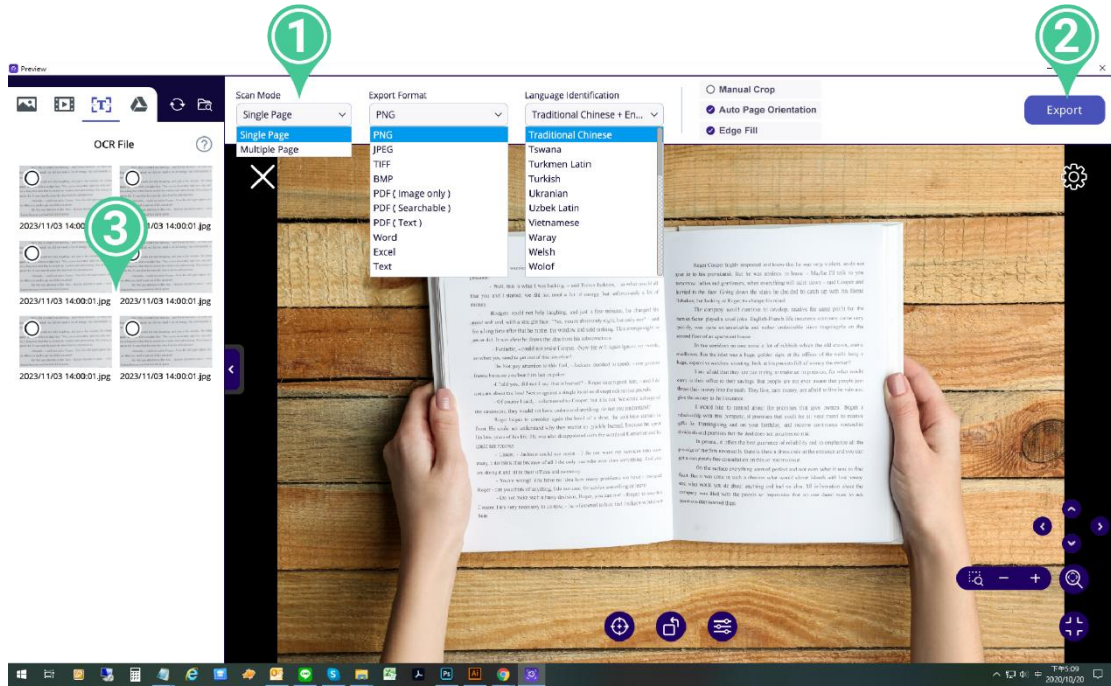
1

2

Preview

OCR File

?

3

2023/11/03 14:00:01.jpg
2023/11/03 14:00:01.jpg
2023/11/03 14:00:01.jpg
2023/11/03 14:00:01.jpg
2023/11/03 14:00:01.jpg
2023/11/03 14:00:01.jpg

Scan Mode
Single Page
Single Page
Multiple Page

Export Format
PNG
PNG
JPEG
TIFF
BMP
PDF ( Image only )
PDF ( Searchable )
PDF ( Text )
Word
Excel
Text

Language Identification
Traditional Chinese + En...
Traditional Chinese
Tswana
Turkmen Latin
Turkish
Ukranian
Uzbek Latin
Vietnamese
Waray
Welsh
Wolof

Manual Crop
Auto Page Orientation
Edge Fill

Export

下午5:09
2020/10/20